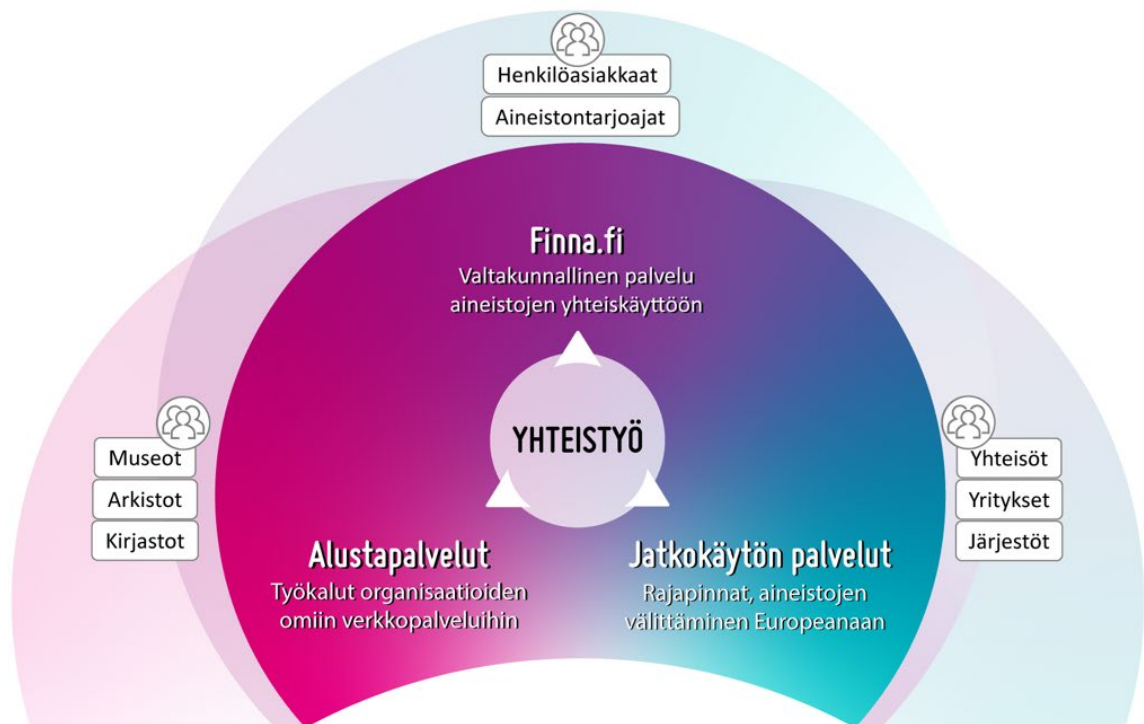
Henkilöasiakkaat
Aineistontarjoajat

Finna.fi
Valtakunnallinen palvelu aineistojen yhteiskäyttöön

Museot
Arkistot
Kirjastot

YHTEISTYÖ

Yhteisöt
Yritykset
Järjestöt

Alustapalvelut
Työkalut organisaatioiden omiin verkkopalveluihin

Jatkokäytön palvelut
Rajapinnat, aineistojen välittäminen Europeanaan